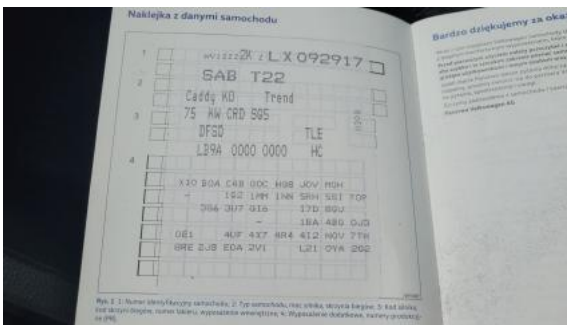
Naklejka z danymi samochodu

1
WV1ZZZ2K Z LX092917
2
SAB T22
Caddy KO Trend
3
75 AW CRD 5G5
DFSD TLE
L29A 0000 0000 HC
4
X30 B0A C48 D0C H98 J0V M0H
- 1G2 1MM 1NN 5NH 5SI T0P
3G6 0U7 616 17D 8GU
- 1BA 4B0 0JG
0B1 4UF 4X7 4R4 4I2 N0V 7TH
8RE 2JB E0A 2V1 L21 0YA 2G2

Rys. 1: 1: Numer identyfikacyjny samochodu, 2: Typ samochodu, moc silnika, skrzynia biegów, 3: Kod silnika, kod skrzyni biegów, numer lakieru, wyposażenie wnętrza, 4: Wyposażenie dodatkowe, numery produkcji (PR).

Bardzo dziękujemy za oka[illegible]
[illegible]
Dziękujemy Volkswagen AG